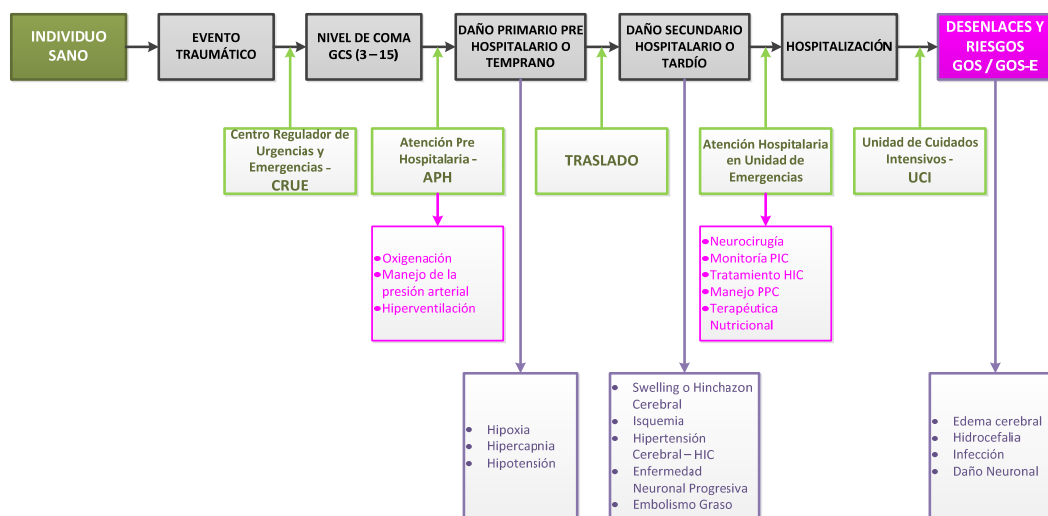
INDIVIDUO SANO

EVENTO TRAUMÁTICO

NIVEL DE COMA GCS (3 – 15)

DAÑO PRIMARIO PRE HOSPITALARIO O TEMPRANO

DAÑO SECUNDARIO HOSPITALARIO O TARDÍO

HOSPITALIZACIÓN

DESENLACES Y RIESGOS GOS / GOS-E

Centro Regulador de Urgencias y Emergencias - CRUE

Atención Pre Hospitalaria - APH

TRASLADO

Atención Hospitalaria en Unidad de Emergencias

Unidad de Cuidados Intensivos - UCI

- Oxigenación
- Manejo de la presión arterial
- Hiperventilación

- Neurocirugía
- Monitoría PIC
- Tratamiento HIC
- Manejo PPC
- Terapéutica Nutricional

- Hipoxia
- Hipercapnia
- Hipotensión

- Swelling o Hinchazon Cerebral
- Isquemia
- Hipertensión Cerebral – HIC
- Enfermedad Neuronal Progresiva
- Embolismo Graso

- Edema cerebral
- Hidrocefalia
- Infección
- Daño Neuronal